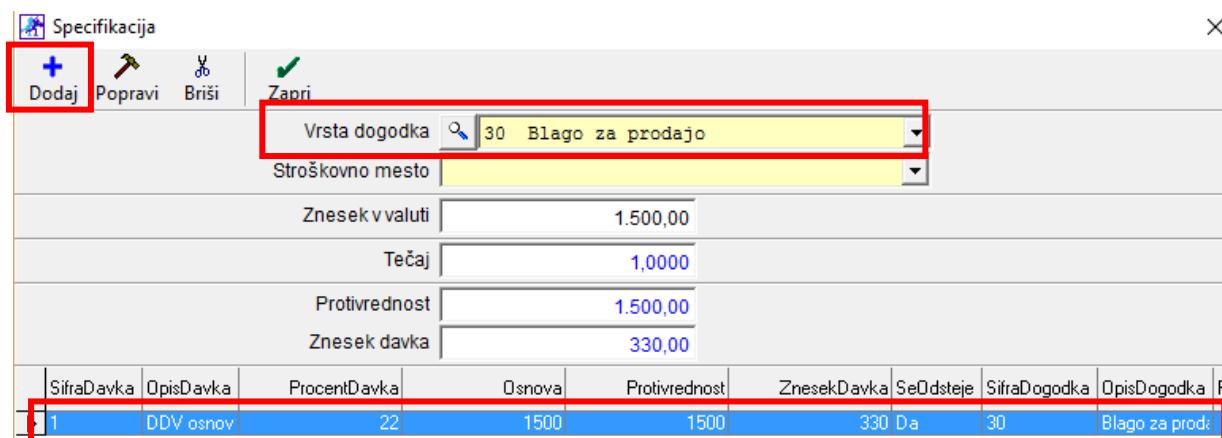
Specifikacija

Dodaj Popravi Briši Zapri

Vrsta dogodka 30 Blago za prodajo

Stroškovno mesto

Znesek v valuti 1.500,00

Tečaj 1,0000

Protivrednost 1.500,00

Znesek davka 330,00

| SifraDavka | OpisDavka | ProcentDavka | Osnova | Protivrednost | ZnesekDavka | SeOdsteje | SifraDogodka | OpisDogodka |
|---|---|---|---|---|---|---|---|---|
| 1 | DDV osnov | 22 | 1500 | 1500 | 330 | Da | 30 | Blago za prodaj |